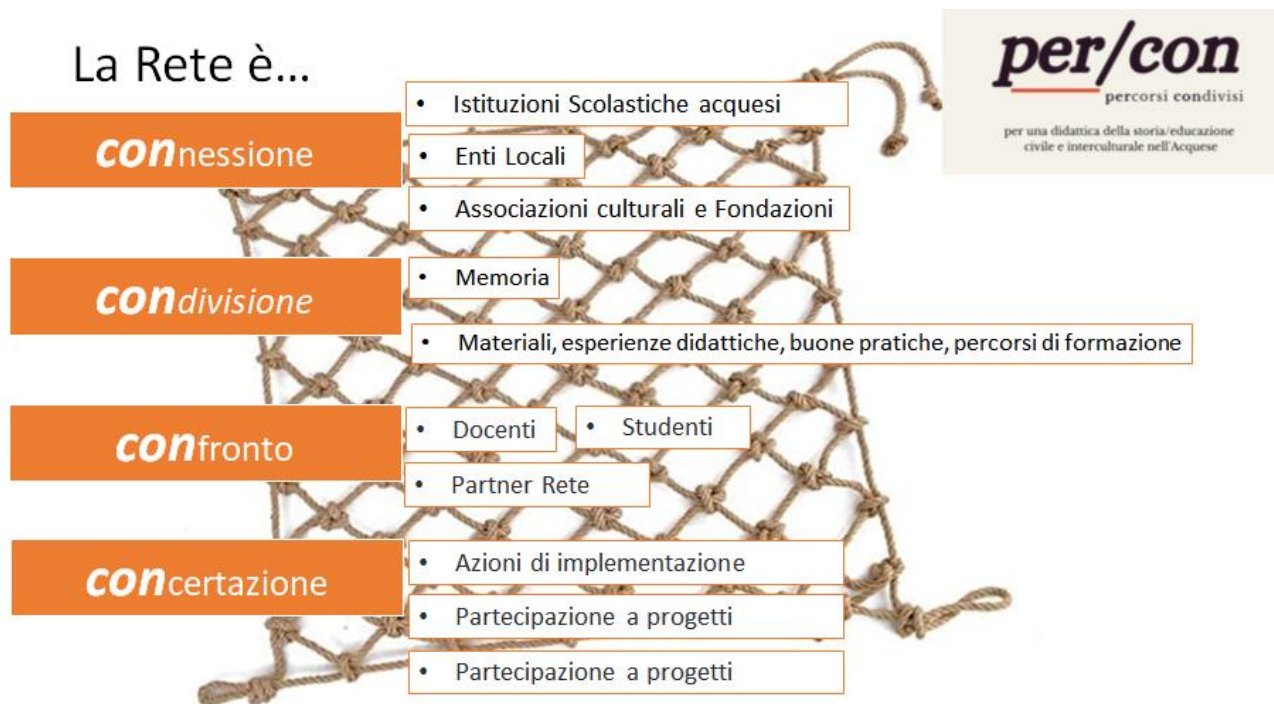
La Rete è…

per/con
percorsi condivisi
per una didattica della storia/educazione civile e interculturale nell'Acquese

**con**nessione
- Istituzioni Scolastiche acquesi
- Enti Locali
- Associazioni culturali e Fondazioni

**con**divisione
- Memoria
- Materiali, esperienze didattiche, buone pratiche, percorsi di formazione

**con**fronto
- Docenti
- Studenti
- Partner Rete

**con**certazione
- Azioni di implementazione
- Partecipazione a progetti
- Partecipazione a progetti